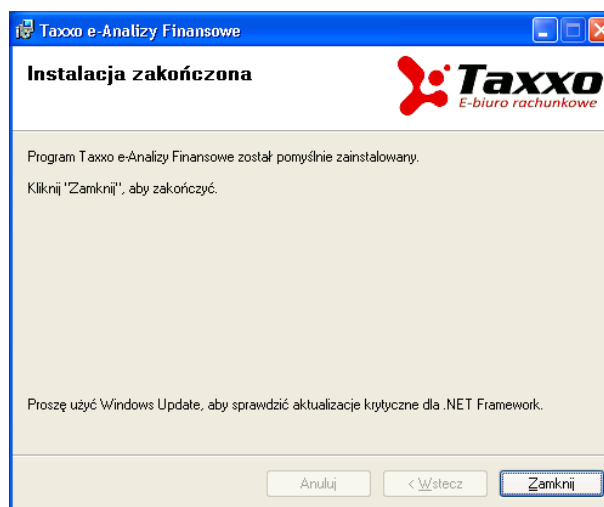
Taxxo e-Analizy Finansowe

Instalacja zakończona

Taxxo
E-biuro rachunkowe

Program Taxxo e-Analizy Finansowe został pomyślnie zainstalowany.

Kliknij "Zamknij", aby zakończyć.

Proszę użyć Windows Update, aby sprawdzić aktualizacje krytyczne dla .NET Framework.

Anuluj | < Wstecz | Zamknij